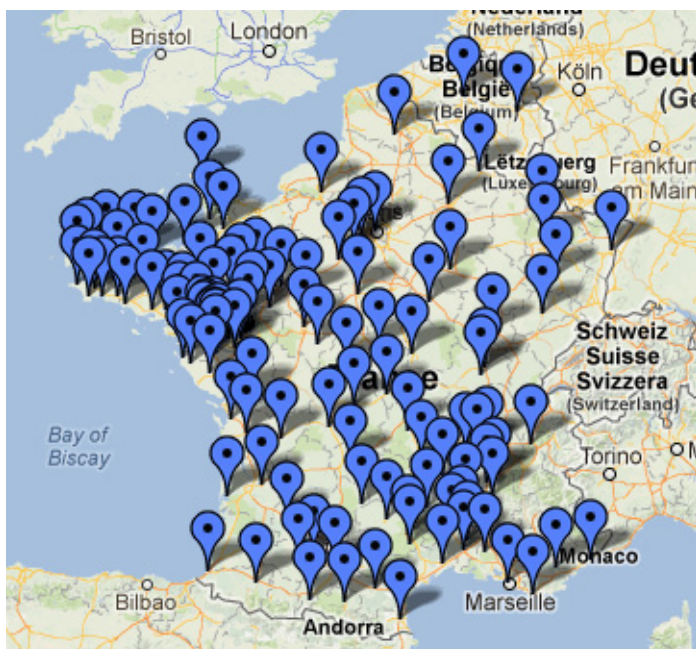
Nederland
(Netherlands)
Bristol
London
België
Belgique
(Belgium)
Köln
Deut
(Ge
Lëtzebuerg
(Luxembourg)
Frankfurt
am Main
Paris
France
Schweiz
Suisse
Svizzera
(Switzerland)
Bay of
Biscay
Torino
Monaco
Bilbao
Marseille
Andorra